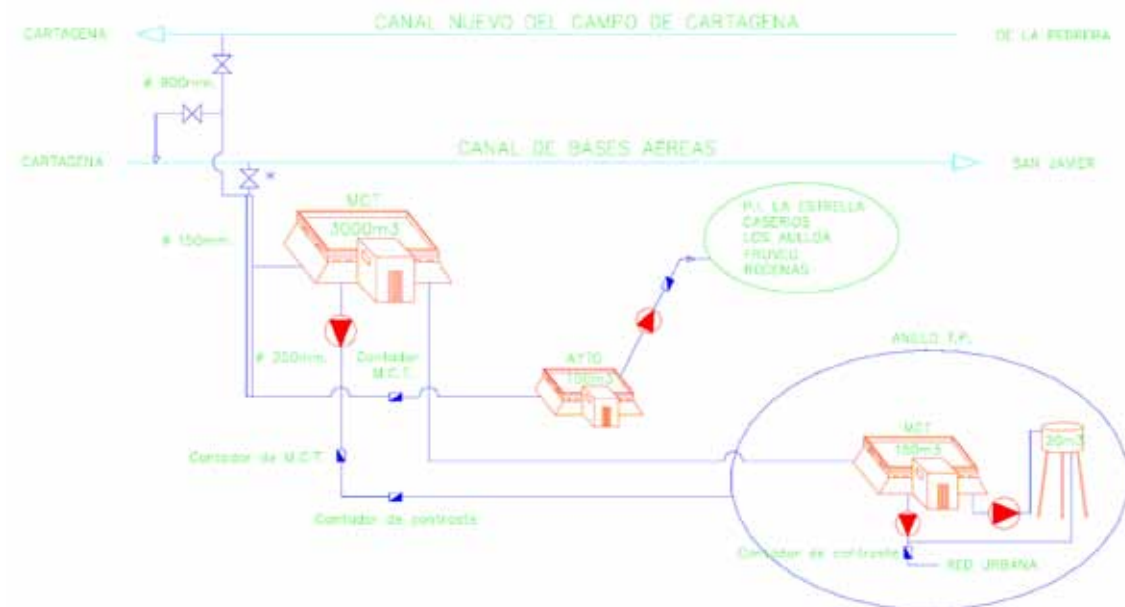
CANAL NUEVO DEL CAMPO DE CARTAGENA

CARTAGENA

DE LA PEDRERA

Ø 900mm

CANAL DE BASES AEREAS

CARTAGENA

SAN JAVIER

MCT
3000m3

Ø 150mm

P.I. LA ESTRELLA
CASERIOS
LOS AULLA
FRUVCO
ROCENAS

Ø 250mm

Contador
M.C.T.

AYTO
100m3

ANILLO T.P.

MCT
150m3

20m3

Contador de M.C.T.

Contador de contraste

Contador de contraste

RED URBANA